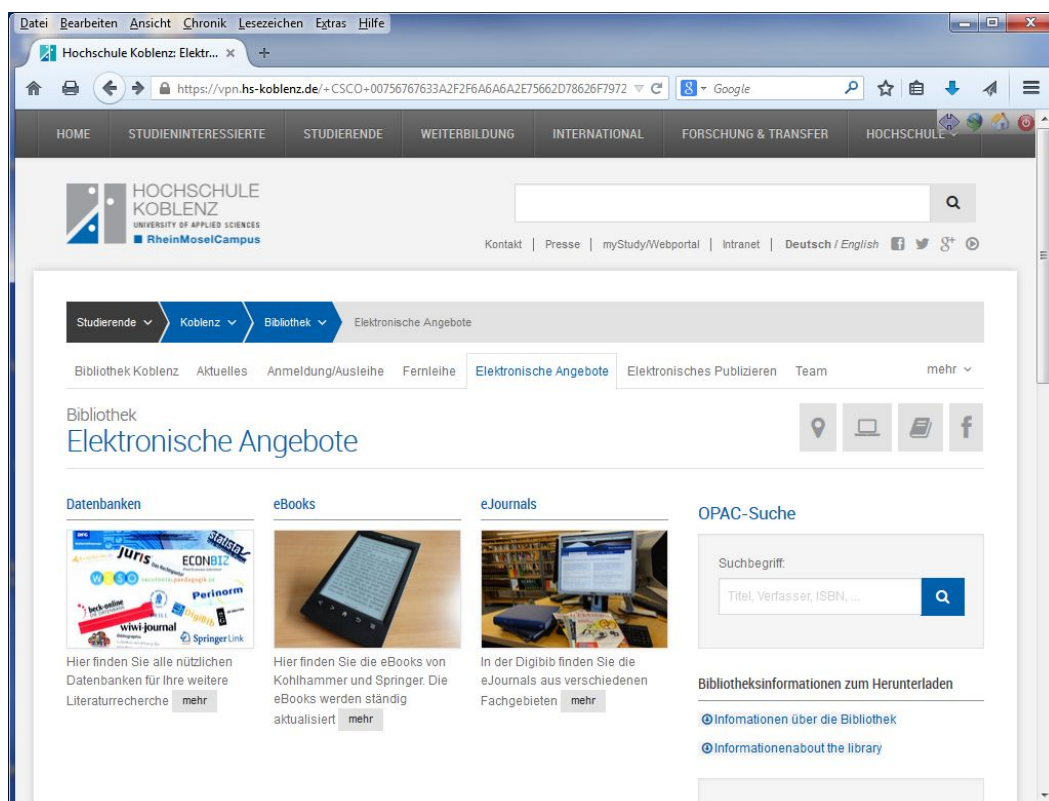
Datei Bearbeiten Ansicht Chronik Lesezeichen Extras Hilfe

Hochschule Koblenz: Elektr... ×

https://vpn.hs-koblenz.de/+CSCO+00756767633A2F2F6A6A6A2E75662D78626F7972

Google

HOME STUDIENINTERESSIERTE STUDIERENDE WEITERBILDUNG INTERNATIONAL FORSCHUNG & TRANSFER HOCHSCHULE

HOCHSCHULE KOBLENZ
UNIVERSITY OF APPLIED SCIENCES
RheinMoselCampus

Kontakt | Presse | myStudy/Webportal | Intranet | Deutsch / English

Studierende Koblenz Bibliothek Elektronische Angebote

Bibliothek Koblenz Aktuelles Anmeldung/Ausleihe Fernleihe Elektronische Angebote Elektronisches Publizieren Team mehr

Bibliothek
Elektronische Angebote

Datenbanken

juris ECONBIZ Statista WISO Perinorm beck-online DigiBib wiwi-journal SpringerLink

Hier finden Sie alle nützlichen Datenbanken für Ihre weitere Literaturrecherche mehr

eBooks

Hier finden Sie die eBooks von Kohlhammer und Springer. Die eBooks werden ständig aktualisiert mehr

eJournals

In der Digibib finden Sie die eJournals aus verschiedenen Fachgebieten mehr

OPAC-Suche

Suchbegriff:

Titel, Verfasser, ISBN, ...

Bibliotheksinformationen zum Herunterladen

Infomationen über die Bibliothek

Informationenabout the library